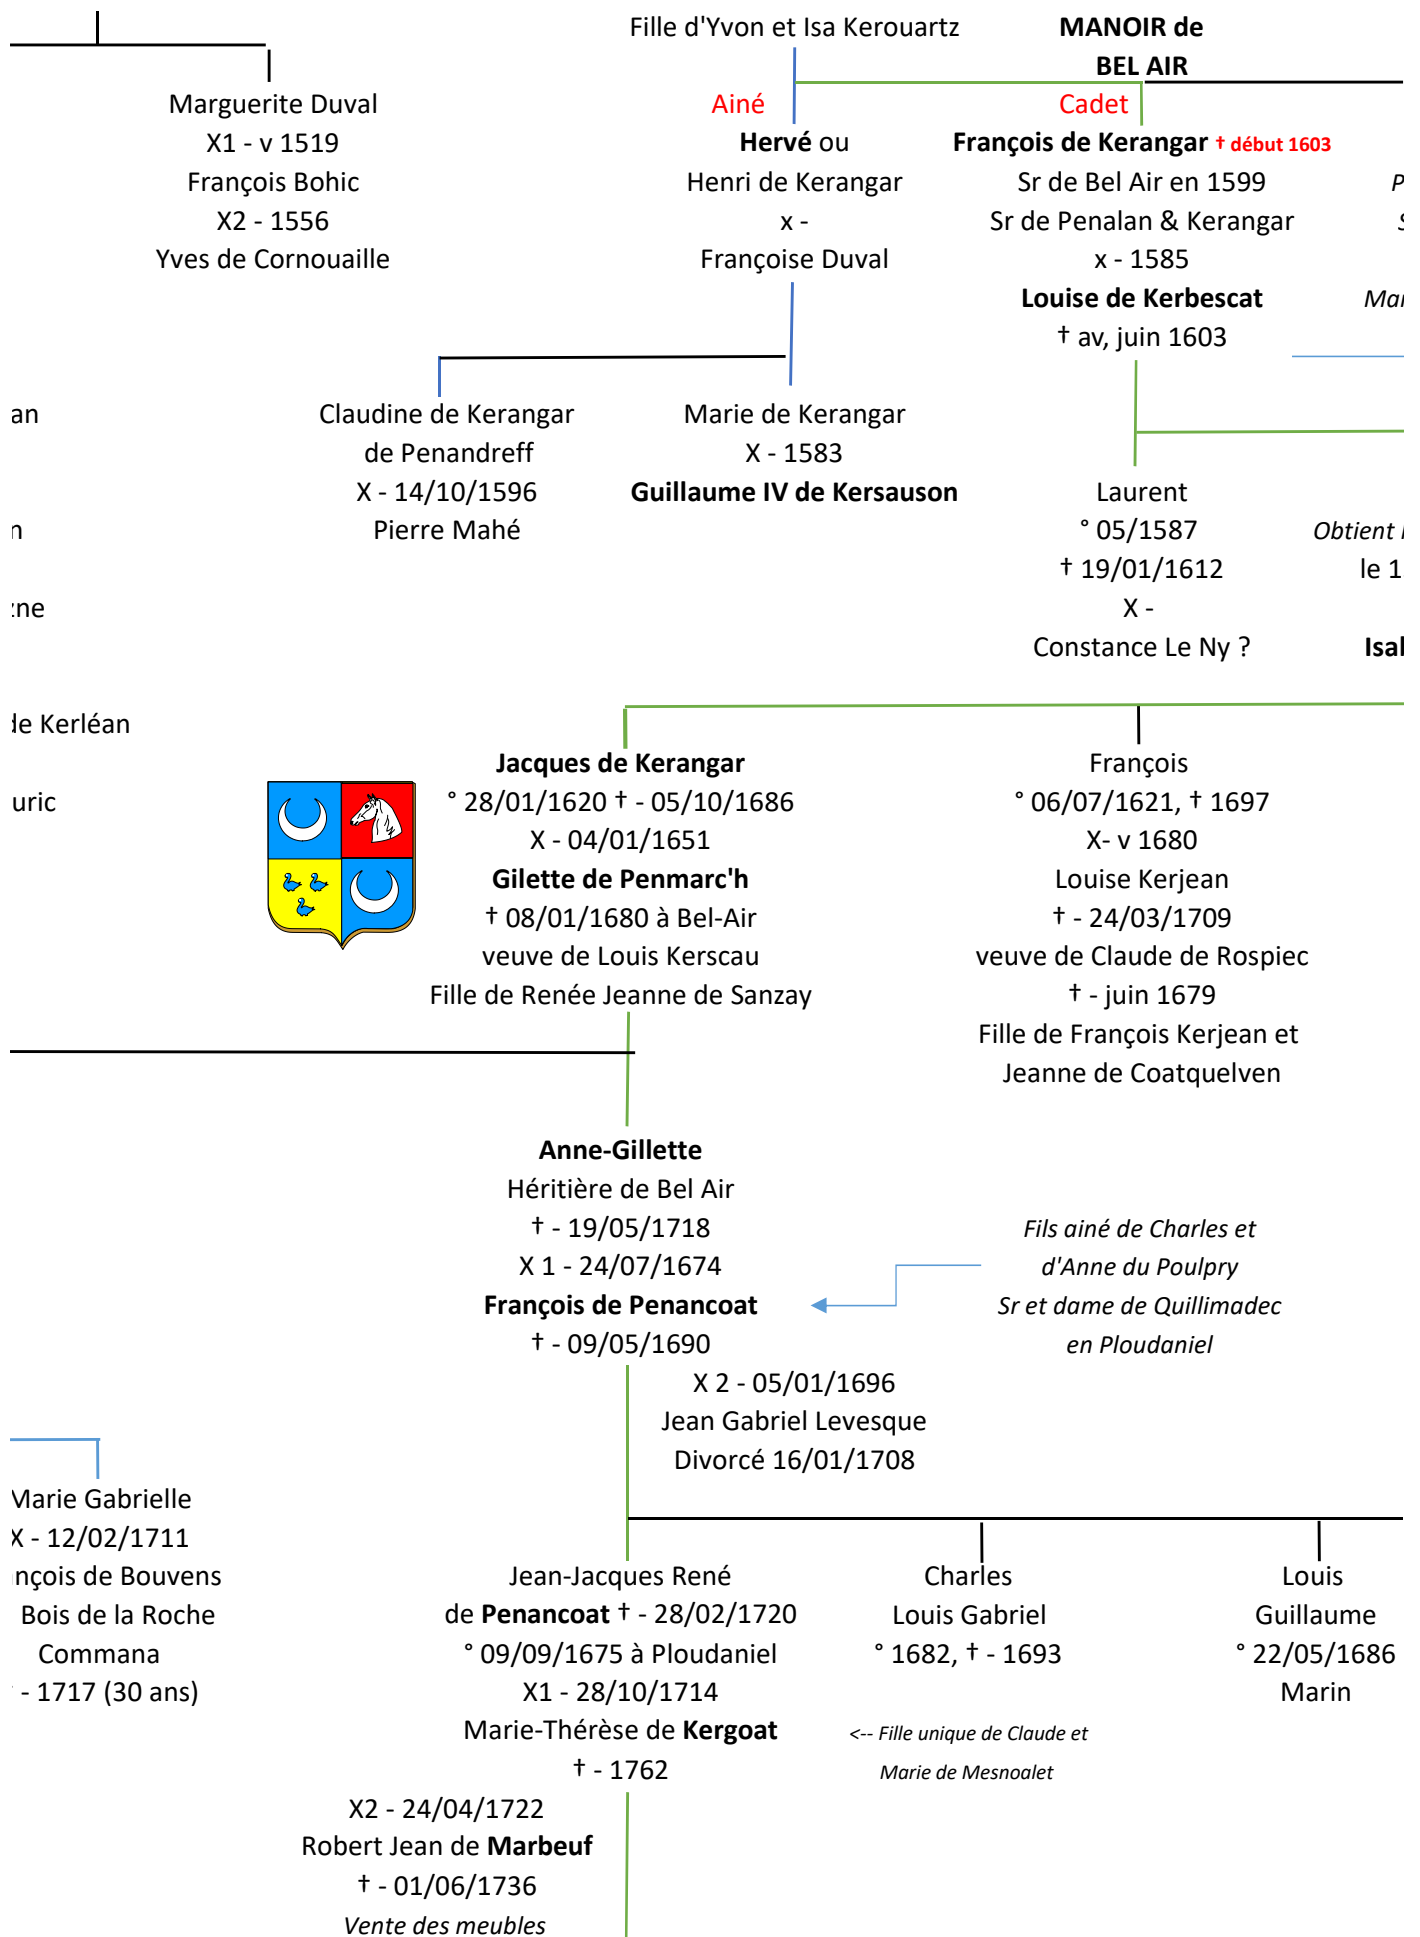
Fille d'Yvon et Isa Kerouartz

MANOIR de BEL AIR

Marguerite Duval
X1 - v 1519
François Bohic
X2 - 1556
Yves de Cornouaille

Ainé
**Hervé** ou
Henri de Kerangar
x -
Françoise Duval

Cadet
**François de Kerangar** † début 1603
Sr de Bel Air en 1599
Sr de Penalan & Kerangar
x - 1585
**Louise de Kerbescat**
† av, juin 1603

P
S
Mar

an
n
:ne
le Kerléan
uric

Claudine de Kerangar
de Penandreff
X - 14/10/1596
Pierre Mahé

Marie de Kerangar
X - 1583
**Guillaume IV de Kersauson**

Laurent
° 05/1587
† 19/01/1612
X -
Constance Le Ny ?

Obtient
le 1
Isal

**Jacques de Kerangar**
° 28/01/1620 † - 05/10/1686
X - 04/01/1651
**Gilette de Penmarc'h**
† 08/01/1680 à Bel-Air
veuve de Louis Kerscau
Fille de Renée Jeanne de Sanzay

François
° 06/07/1621, † 1697
X- v 1680
Louise Kerjean
† - 24/03/1709
veuve de Claude de Rospiec
† - juin 1679
Fille de François Kerjean et
Jeanne de Coatquelven

**Anne-Gillette**
Héritière de Bel Air
† - 19/05/1718
X 1 - 24/07/1674
**François de Penancoat**
† - 09/05/1690
X 2 - 05/01/1696
Jean Gabriel Levesque
Divorcé 16/01/1708

*Fils ainé de Charles et d'Anne du Poulpry Sr et dame de Quillimadec en Ploudaniel*

Marie Gabrielle
X - 12/02/1711
nçois de Bouvens
Bois de la Roche
Commana
- 1717 (30 ans)

Jean-Jacques René
de **Penancoat** † - 28/02/1720
° 09/09/1675 à Ploudaniel
X1 - 28/10/1714
Marie-Thérèse de **Kergoat**
† - 1762
X2 - 24/04/1722
Robert Jean de **Marbeuf**
† - 01/06/1736
*Vente des meubles*

Charles
Louis Gabriel
° 1682, † - 1693

*<-- Fille unique de Claude et Marie de Mesnoalet*

Louis
Guillaume
° 22/05/1686
Marin